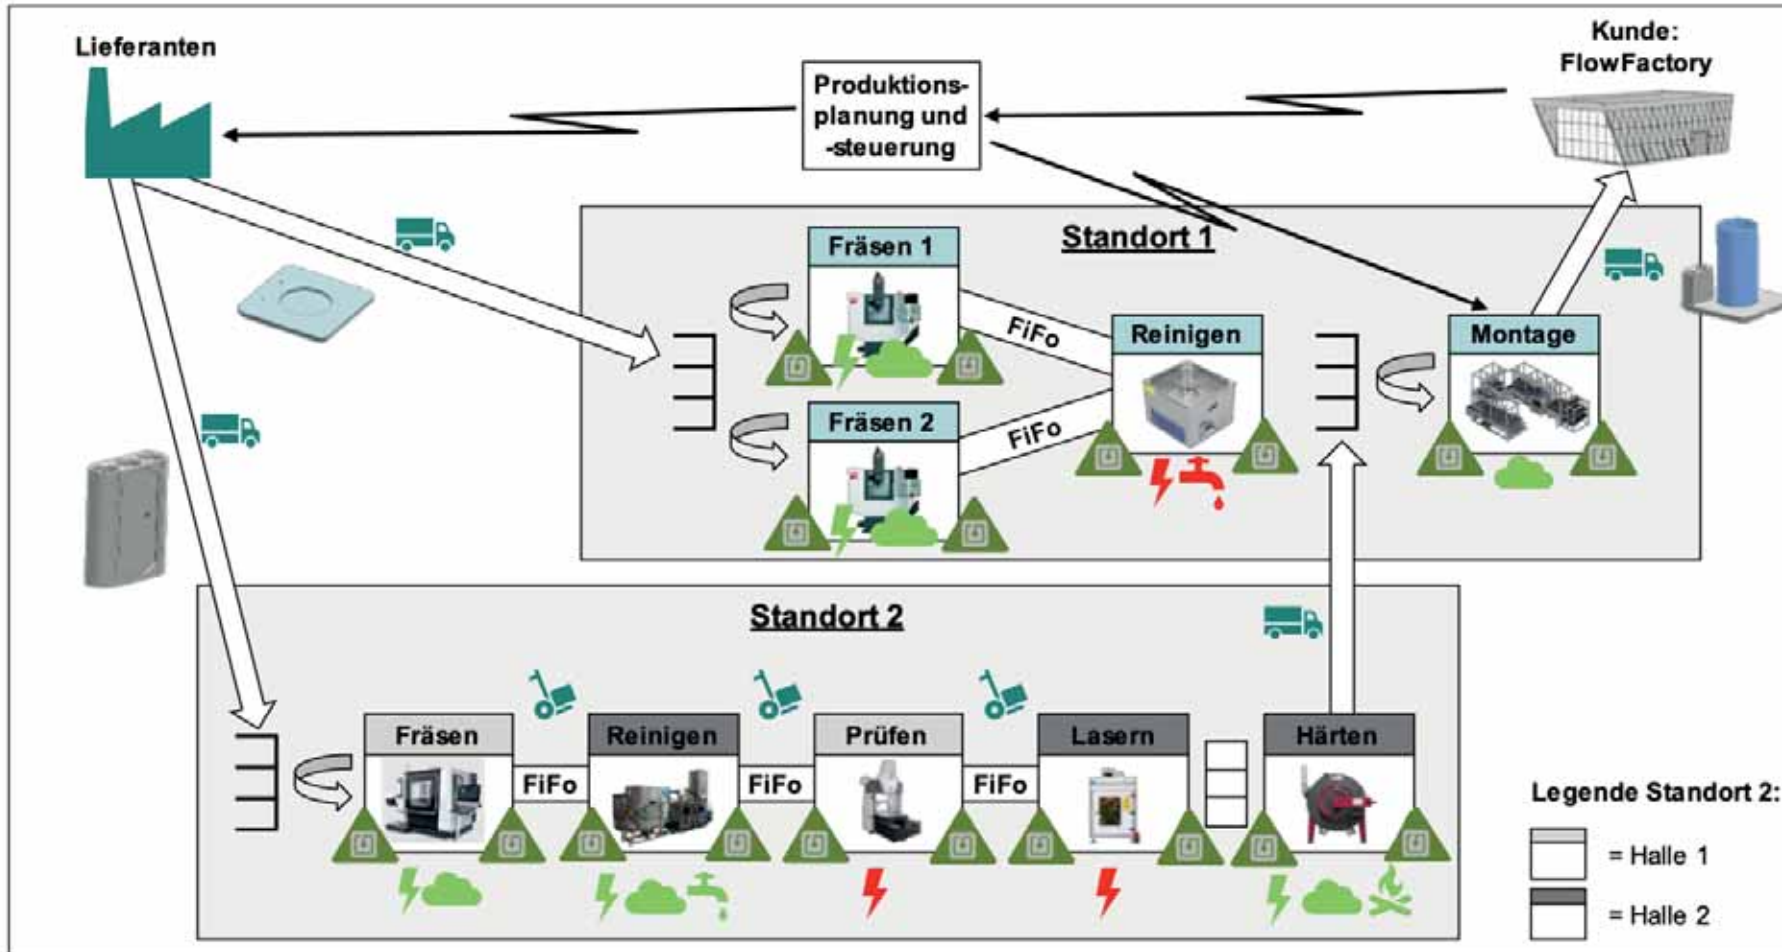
Lieferanten

Produktions-planung und -steuerung

Kunde: FlowFactory

Standort 1

Fräsen 1

Fräsen 2

FiFo

FiFo

Reinigen

Montage

Standort 2

Fräsen

FiFo

Reinigen

FiFo

Prüfen

FiFo

Lasern

Härten

Legende Standort 2:

= Halle 1

= Halle 2